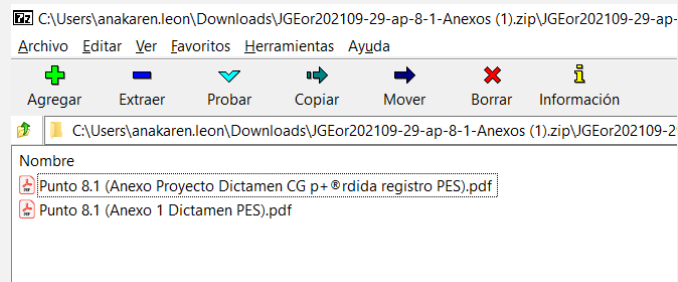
7z C:\Users\anakaren.leon\Downloads\JGEor202109-29-ap-8-1-Anexos (1).zip\JGEor202109-29-ap-

Archivo Editar Ver Favoritos Herramientas Ayuda

Agregar Extraer Probar Copiar Mover Borrar Información

C:\Users\anakaren.leon\Downloads\JGEor202109-29-ap-8-1-Anexos (1).zip\JGEor202109-2

Nombre

Punto 8.1 (Anexo Proyecto Dictamen CG p+®rdida registro PES).pdf

Punto 8.1 (Anexo 1 Dictamen PES).pdf